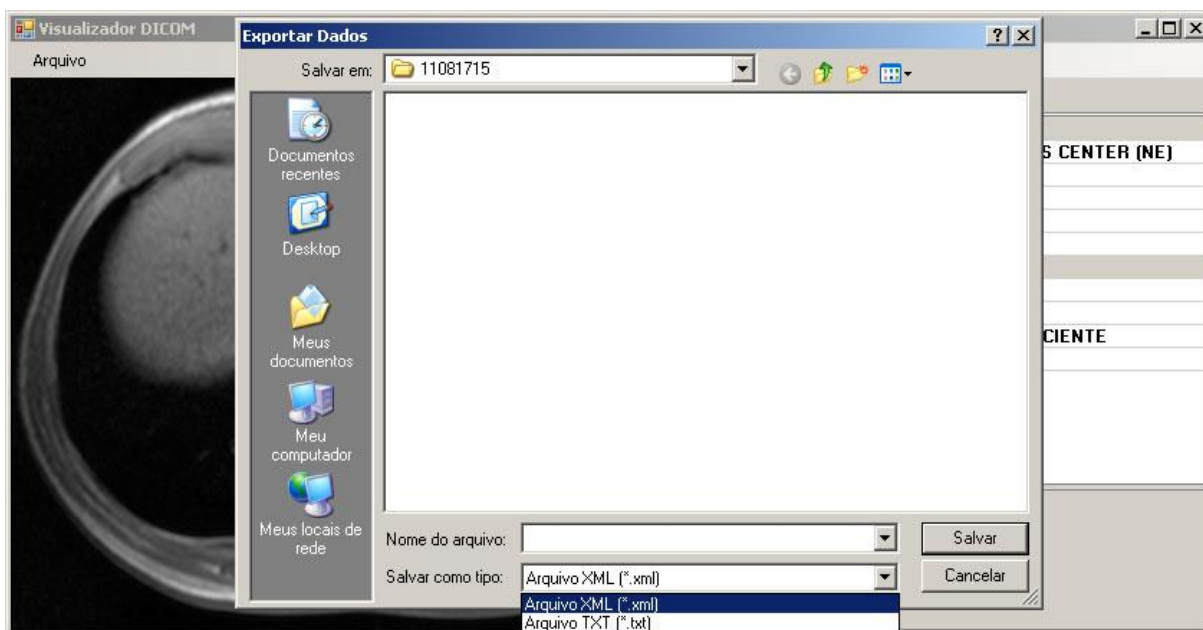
Visualizador DICOM
Arquivo

Exportar Dados
?
Salvar em: 11081715

Documentos recentes
Desktop
Meus documentos
Meu computador
Meus locais de rede

Nome do arquivo:
Salvar
Salvar como tipo: Arquivo XML (*.xml)
Cancelar
Arquivo XML (*.xml)
Arquivo TXT (*.txt)

S CENTER (NE)
CIENTE